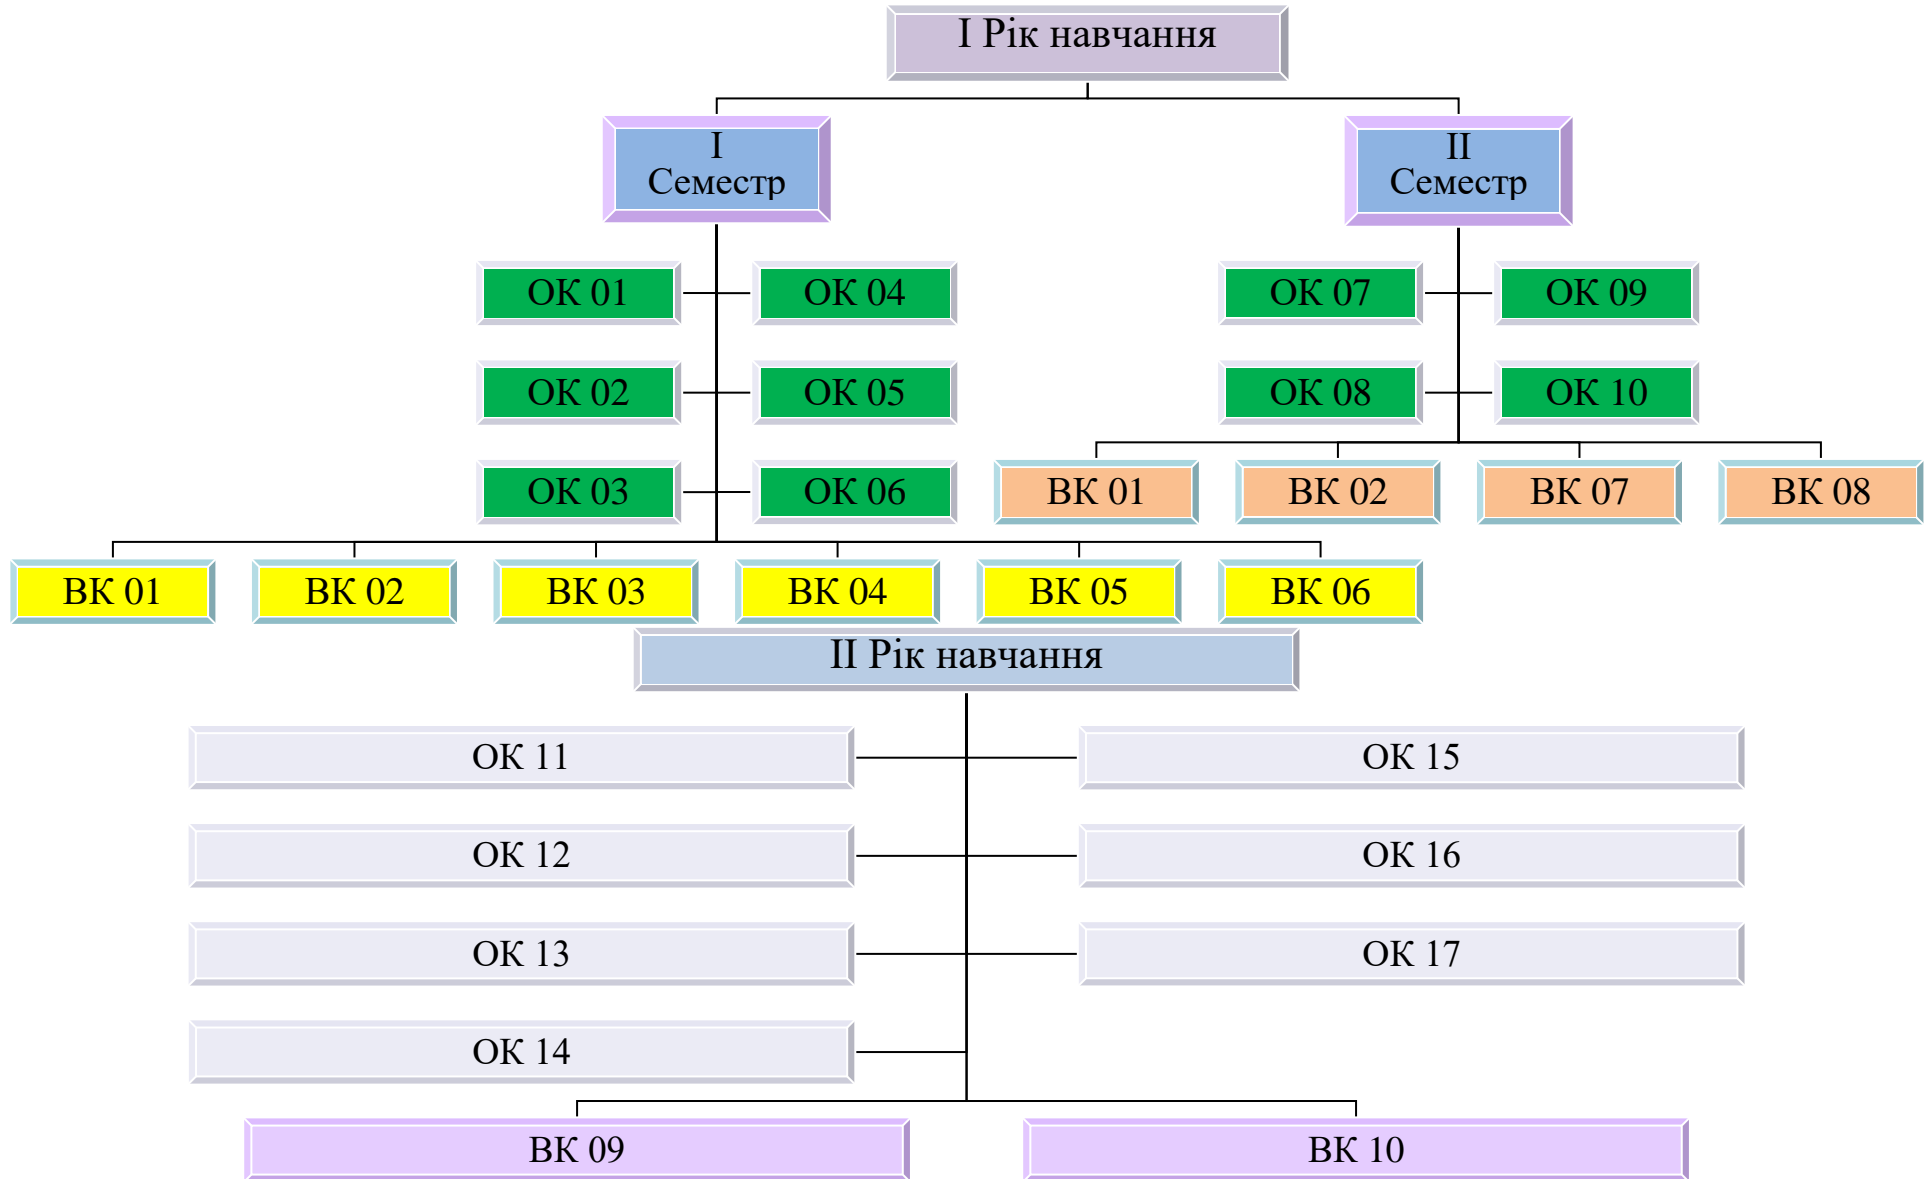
I Рік навчання

I Семестр

II Семестр

ОК 01
ОК 04
ОК 07
ОК 09
ОК 02
ОК 05
ОК 08
ОК 10
ОК 03
ОК 06
ВК 01
ВК 02
ВК 07
ВК 08

ВК 01
ВК 02
ВК 03
ВК 04
ВК 05
ВК 06

II Рік навчання

ОК 11
ОК 15
ОК 12
ОК 16
ОК 13
ОК 17
ОК 14

ВК 09
ВК 10